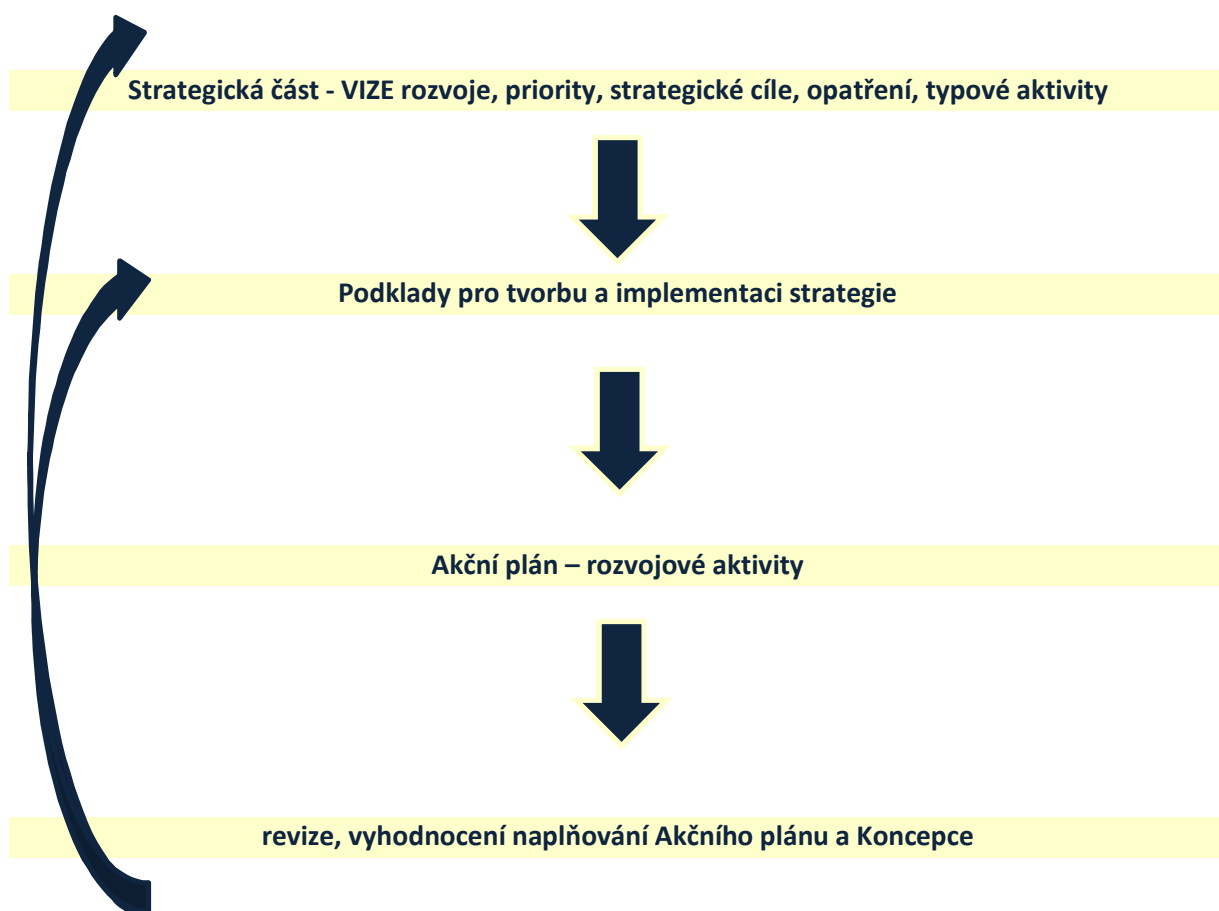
Strategická část - VIZE rozvoje, priority, strategické cíle, opatření, typové aktivity

Podklady pro tvorbu a implementaci strategie

Akční plán – rozvojové aktivity

revize, vyhodnocení naplňování Akčního plánu a Koncepce